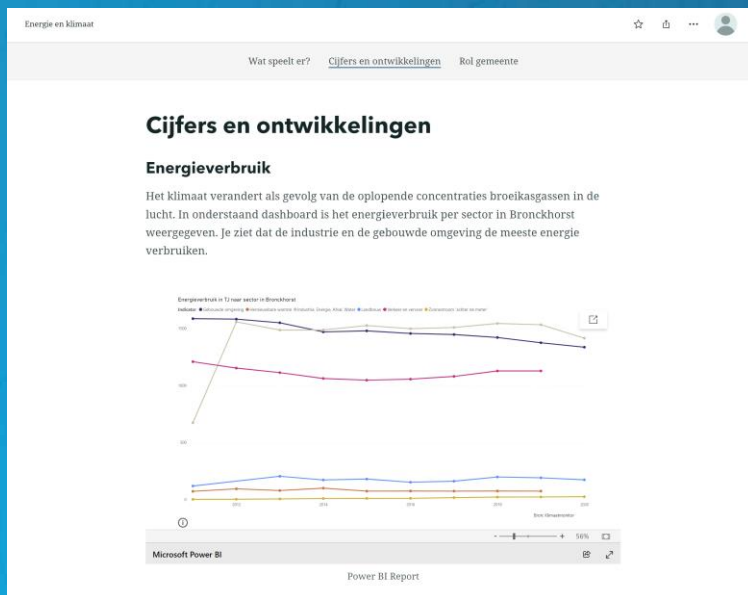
Energie en klimaat

Wat speelt er? Cijfers en ontwikkelingen Rol gemeente

Cijfers en ontwikkelingen

Energieverbruik

Het klimaat verandert als gevolg van de oplopende concentraties broeikasgassen in de lucht. In onderstaand dashboard is het energieverbruik per sector in Bronckhorst weergegeven. Je ziet dat de industrie en de gebouwde omgeving de meeste energie verbruiken.

Energieverbruik in TJ naar sector in Bronckhorst

Indicator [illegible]

1500

1000

500

2012 2014 2016 2018 2020

Bron: Klimaatmonitor

56%

Microsoft Power BI

Power BI Report